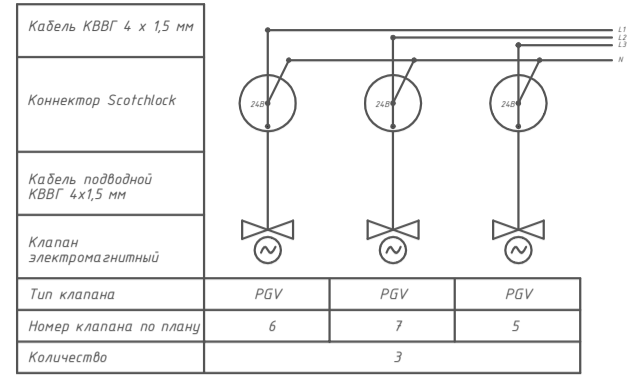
Кабель КВВГ 4 x 1,5 мм

L1
L2
L3
N

Коннектор Scotchlock

24В
24В
24В

Кабель подводной КВВГ 4х1,5 мм

Клапан электромагнитный

| Тип клапана | PGV | PGV | PGV |
|---|---|---|---|
| Номер клапана по плану | 6 | 7 | 5 |
| Количество | 3 | | |